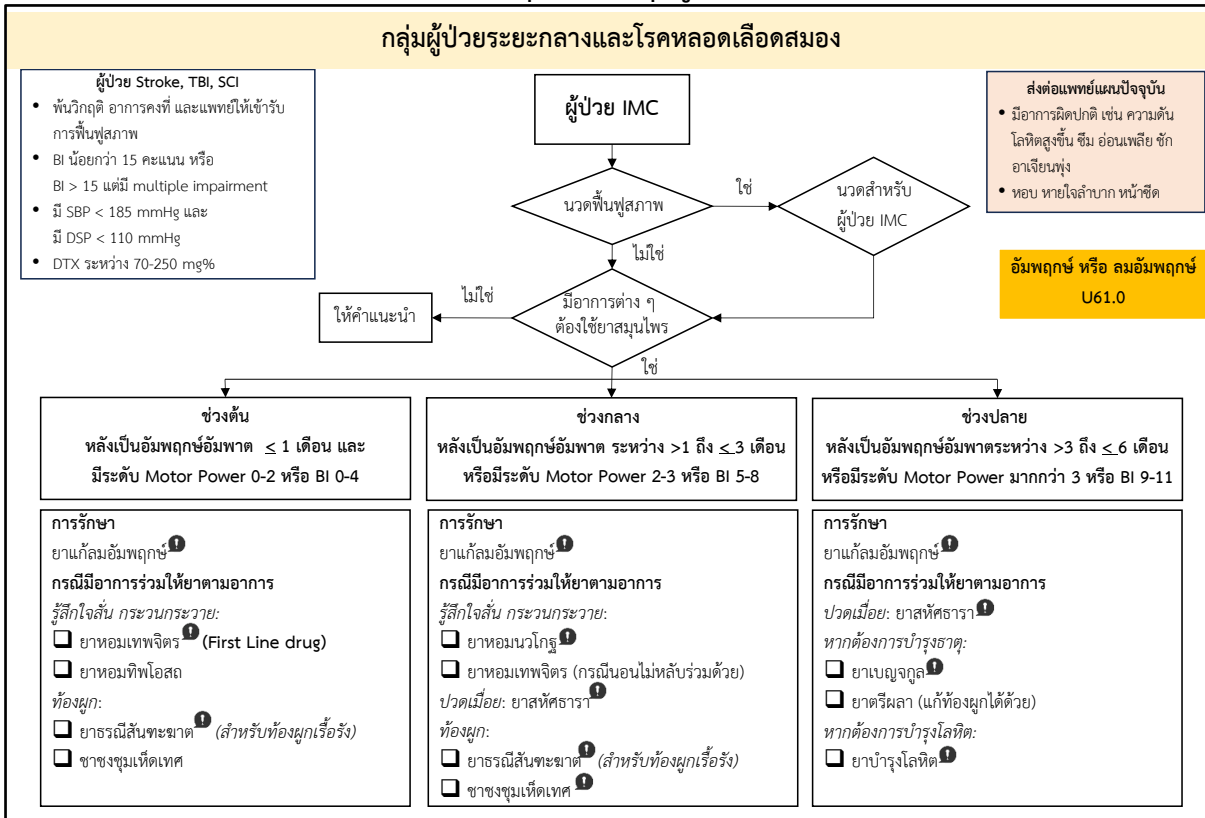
กลุ่มผู้ป่วยระยะกลางและโรคหลอดเลือดสมอง

ผู้ป่วย Stroke, TBI, SCI
• พ้นวิกฤติ อาการคงที่ และแพทย์ให้เข้ารับการฟื้นฟูสภาพ
• BI น้อยกว่า 15 คะแนน หรือ BI > 15 แต่มี multiple impairment
• มี SBP < 185 mmHg และ มี DSP < 110 mmHg
• DTX ระหว่าง 70-250 mg%

ผู้ป่วย IMC

นวดฟื้นฟูสภาพ

ใช่

นวดสำหรับผู้ป่วย IMC

ไม่ใช่

ส่งต่อแพทย์แผนปัจจุบัน
• มีอาการผิดปกติ เช่น ความดันโลหิตสูงขึ้น ซึม อ่อนเพลีย ชัก อาเจียนพุ่ง
• หอบ หายใจลำบาก หน้าซีด

อัมพฤกษ์ หรือ ลมอัมพฤกษ์ U61.0

ไม่ใช่

ให้คำแนะนำ

มีอาการต่าง ๆ ต้องใช้ยาสมุนไพร

ใช่

ช่วงต้น
หลังเป็นอัมพฤกษ์อัมพาต $\leq$ 1 เดือน และมีระดับ Motor Power 0-2 หรือ BI 0-4

ช่วงกลาง
หลังเป็นอัมพฤกษ์อัมพาต ระหว่าง >1 ถึง $\leq$ 3 เดือน หรือมีระดับ Motor Power 2-3 หรือ BI 5-8

ช่วงปลาย
หลังเป็นอัมพฤกษ์อัมพาตระหว่าง >3 ถึง $\leq$ 6 เดือน หรือมีระดับ Motor Power มากกว่า 3 หรือ BI 9-11

การรักษา
ยาแก้ลมอัมพฤกษ์
กรณีมีอาการร่วมให้ยาตามอาการ
รู้สึกใจสั่น กระวนกระวาย:
❑ ยาหอมเทพจิตร (First Line drug)
❑ ยาหอมทิพโอสถ
ท้องผูก:
❑ ยาธรณีสันฑะฆาต (สำหรับท้องผูกเรื้อรัง)
❑ ชาชงชุมเห็ดเทศ

การรักษา
ยาแก้ลมอัมพฤกษ์
กรณีมีอาการร่วมให้ยาตามอาการ
รู้สึกใจสั่น กระวนกระวาย:
❑ ยาหอมนวโกฐ
❑ ยาหอมเทพจิตร (กรณีนอนไม่หลับร่วมด้วย)
ปวดเมื่อย: ยาสหัศธารา
ท้องผูก:
❑ ยาธรณีสันฑะฆาต (สำหรับท้องผูกเรื้อรัง)
❑ ชาชงชุมเห็ดเทศ

การรักษา
ยาแก้ลมอัมพฤกษ์
กรณีมีอาการร่วมให้ยาตามอาการ
ปวดเมื่อย: ยาสหัศธารา
หากต้องการบำรุงธาตุ:
❑ ยาเบญจกูล
❑ ยาตรีผลา (แก้ท้องผูกได้ด้วย)
หากต้องการบำรุงโลหิต:
❑ ยาบำรุงโลหิต